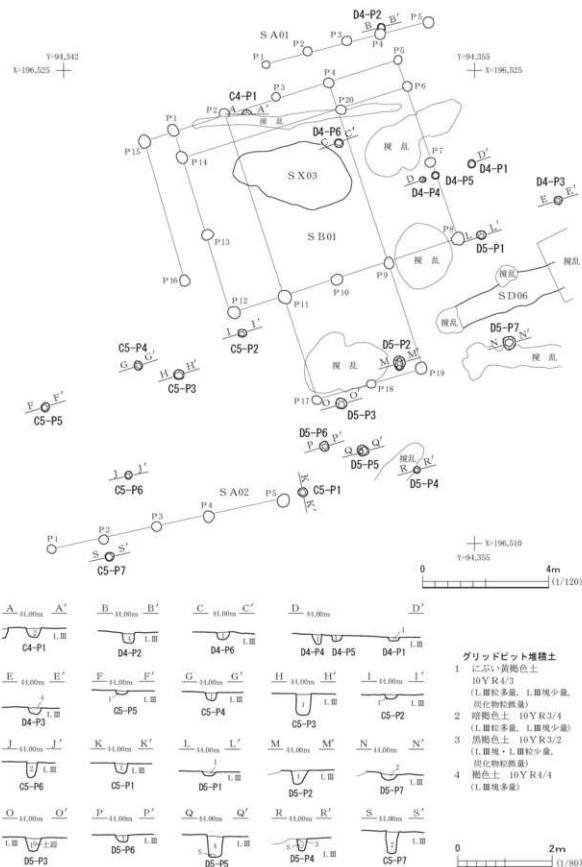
Y=94,342
X=196,525

SA01
P1 P2 P3 P4 P5
D4-P2
B B'

Y=94,355
X=196,525

C4-P1
A A'
P1 P2 P3 P4 P5 P6 P7 P8 P9 P10 P11 P12 P13 P14 P15 P16 P17 P18 P19 P20
撹乱
D4-P6
C C'
SX03
撹乱
D D'
D4-P4
D4-P5
D4-P1
D4-P3
E E'
SB01
L L'
D5-P1
撹乱
撹乱
撹乱
SD06
撹乱
D5-P7
N N'
撹乱
I I'
C5-P2
C5-P4
G G'
H H'
C5-P3
撹乱
D5-P2
M M'
O O'
D5-P3
F F'
C5-P5
D5-P6
P P'
Q Q'
D5-P5
R R'
D5-P4
J J'
C5-P6
SA02
K K'
C5-P1
P1 P2 P3 P4 P5
S S'
C5-P7

X=196,510
Y=94,355

0 4m (1/120)

A 44.00m A' 2 L.Ⅲ C4-P1
B 44.00m B' 4 L.Ⅲ D4-P2
C 44.00m C' L.Ⅲ D4-P6
D 44.00m D' 1 D4-P4 D4-P5 D4-P1
E 44.00m E' 4 L.Ⅲ D4-P3
F 44.00m F' 1 L.Ⅲ C5-P5
G 44.00m G' L.Ⅲ C5-P4
H 44.00m H' 1 L.Ⅲ C5-P3
I 44.00m I' 1 L.Ⅲ C5-P2
J 44.00m J' 2 L.Ⅲ C5-P6
K 44.00m K' 1 L.Ⅲ C5-P1
L 44.00m L' 1 L.Ⅲ D5-P1
M 44.00m M' 1 L.Ⅲ D5-P2
N 44.00m N' 2 L.Ⅲ D5-P7
O 44.00m O' L.Ⅲ 1 2 D5-P3
P 44.00m P' 2 L.Ⅲ D5-P6
Q 44.00m Q' 4 L.Ⅲ D5-P5
R 44.00m R' 2 3 D5-P4
S 44.00m S' 2 L.Ⅲ C5-P7

グリッドピット堆積土
1 にぶい黄褐色土 10YR4/3 (L.Ⅲ粒多量、L.Ⅲ塊少量、炭化物粒微量)
2 暗褐色土 10YR3/4 (L.Ⅲ粒多量、L.Ⅲ塊少量)
3 黒褐色土 10YR3/2 (L.Ⅲ塊・L.Ⅲ粒少量、炭化物粒微量)
4 褐色土 10YR4/4 (L.Ⅲ塊多量)

0 2m (1/80)